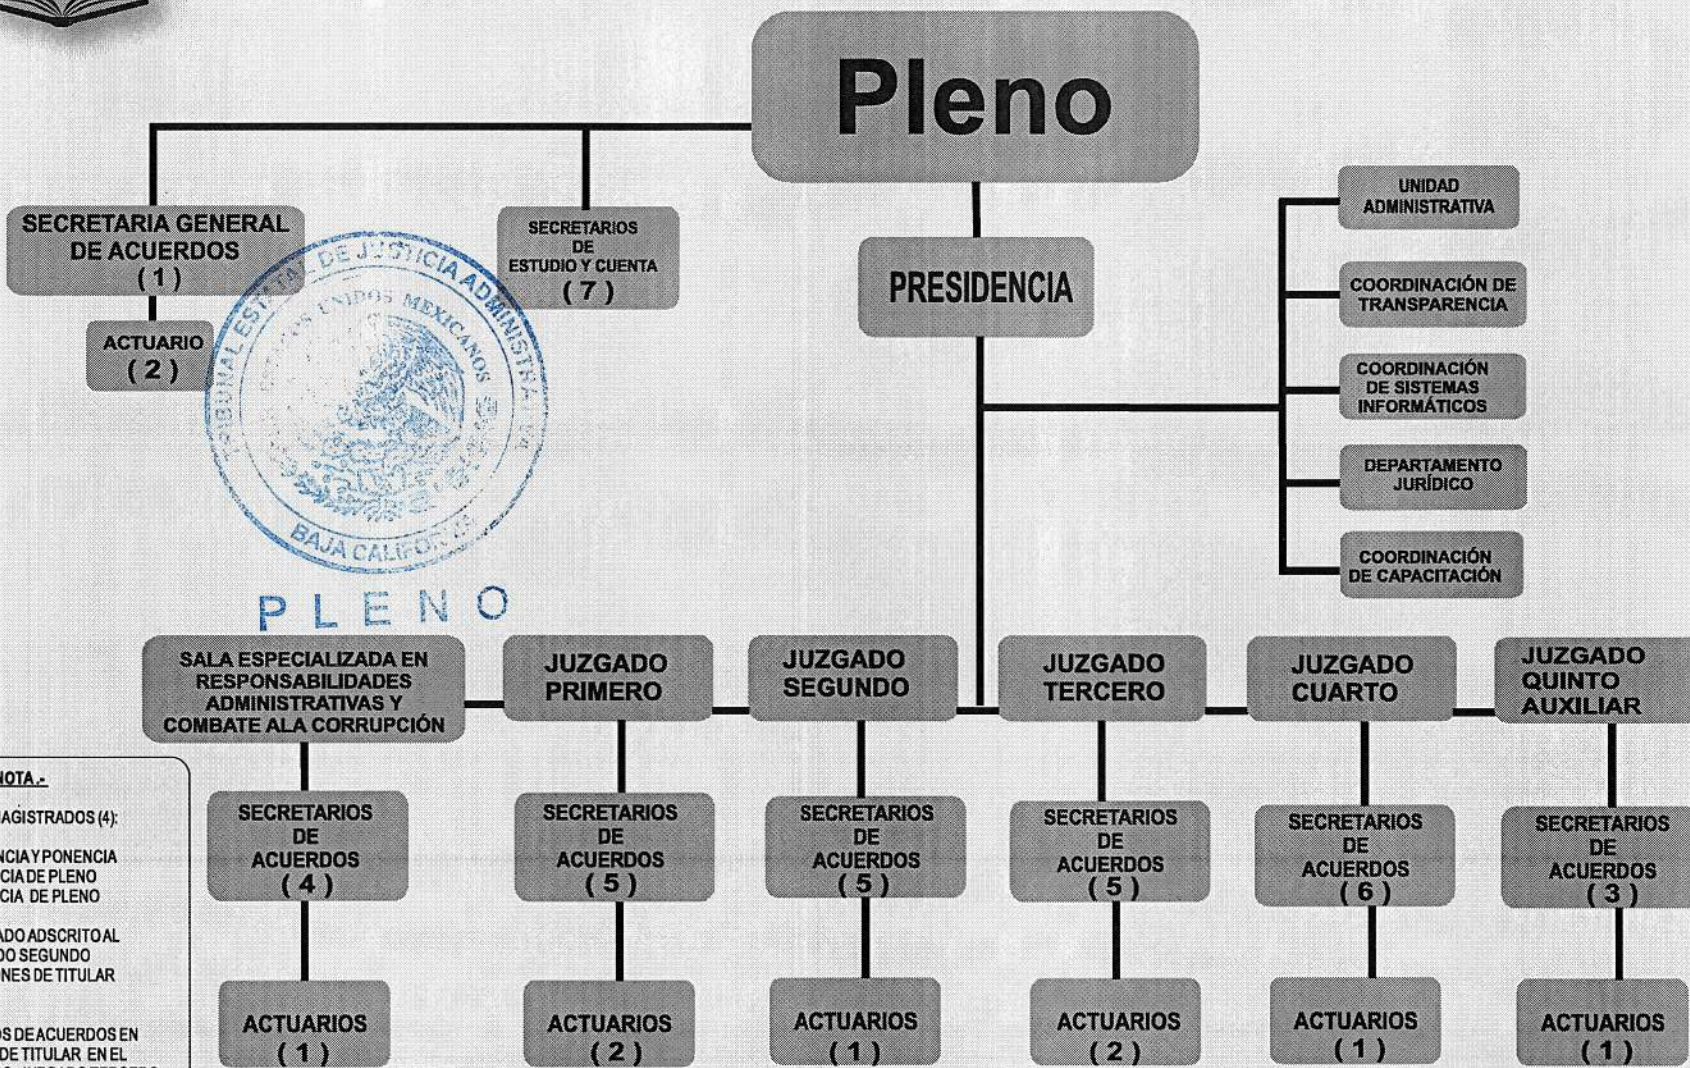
Pleno

SECRETARIA GENERAL DE ACUERDOS
( 1 )

SECRETARIOS DE ESTUDIO Y CUENTA
( 7 )

ACTUARIO
( 2 )

TRIBUNAL ESTATAL DE JUSTICIA ADMINISTRATIVA
ESTADOS UNIDOS MEXICANOS
BAJA CALIFORNIA

PLENO

PRESIDENCIA

UNIDAD ADMINISTRATIVA

COORDINACIÓN DE TRANSPARENCIA

COORDINACIÓN DE SISTEMAS INFORMÁTICOS

DEPARTAMENTO JURÍDICO

COORDINACIÓN DE CAPACITACIÓN

SALA ESPECIALIZADA EN RESPONSABILIDADES ADMINISTRATIVAS Y COMBATE ALA CORRUPCIÓN

JUZGADO PRIMERO

JUZGADO SEGUNDO

JUZGADO TERCERO

JUZGADO CUARTO

JUZGADO QUINTO AUXILIAR

NOTA.-

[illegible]AGISTRADOS (4):

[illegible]NCIA Y PONENCIA
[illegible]CIA DE PLENO
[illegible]CIA DE PLENO

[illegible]ADO ADSCRITO AL
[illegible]DO SEGUNDO
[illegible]NES DE TITULAR

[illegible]OS DE ACUERDOS EN
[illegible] DE TITULAR EN EL
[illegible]

SECRETARIOS DE ACUERDOS
( 4 )

SECRETARIOS DE ACUERDOS
( 5 )

SECRETARIOS DE ACUERDOS
( 5 )

SECRETARIOS DE ACUERDOS
( 5 )

SECRETARIOS DE ACUERDOS
( 6 )

SECRETARIOS DE ACUERDOS
( 3 )

ACTUARIOS
( 1 )

ACTUARIOS
( 2 )

ACTUARIOS
( 1 )

ACTUARIOS
( 2 )

ACTUARIOS
( 1 )

ACTUARIOS
( 1 )